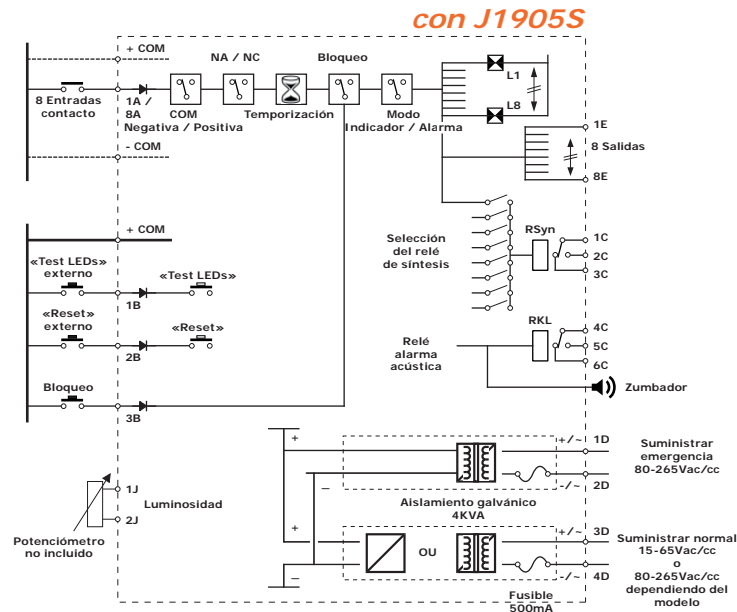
con J1905S

+ COM
NA / NC
Bloqueo
8 Entradas contacto
1A / 8A
COM
Negativa / Positiva
Temporización
Modo
Indicador / Alarma
L1
L8
- COM
1E
8 Salidas
8E
+ COM
Selección del relé de síntesis
RSyn
1C
2C
3C
«Test LEDs» externo
«Test LEDs»
1B
«Reset» externo
«Reset»
2B
Relé alarma acústica
RKL
4C
5C
6C
Bloqueo
3B
Zumbador
+
+/~
1D
Suministrar emergencia 80-265Vac/cc
-
-/~
2D
1J
Luminosidad
2J
Aislamiento galvánico 4KVA
+
+/~
3D
Suministrar normal 15-65Vac/cc o 80-265Vac/cc dependiendo del modelo
Potenciómetro no incluido
OU
-
-/~
4D
Fusible 500mA